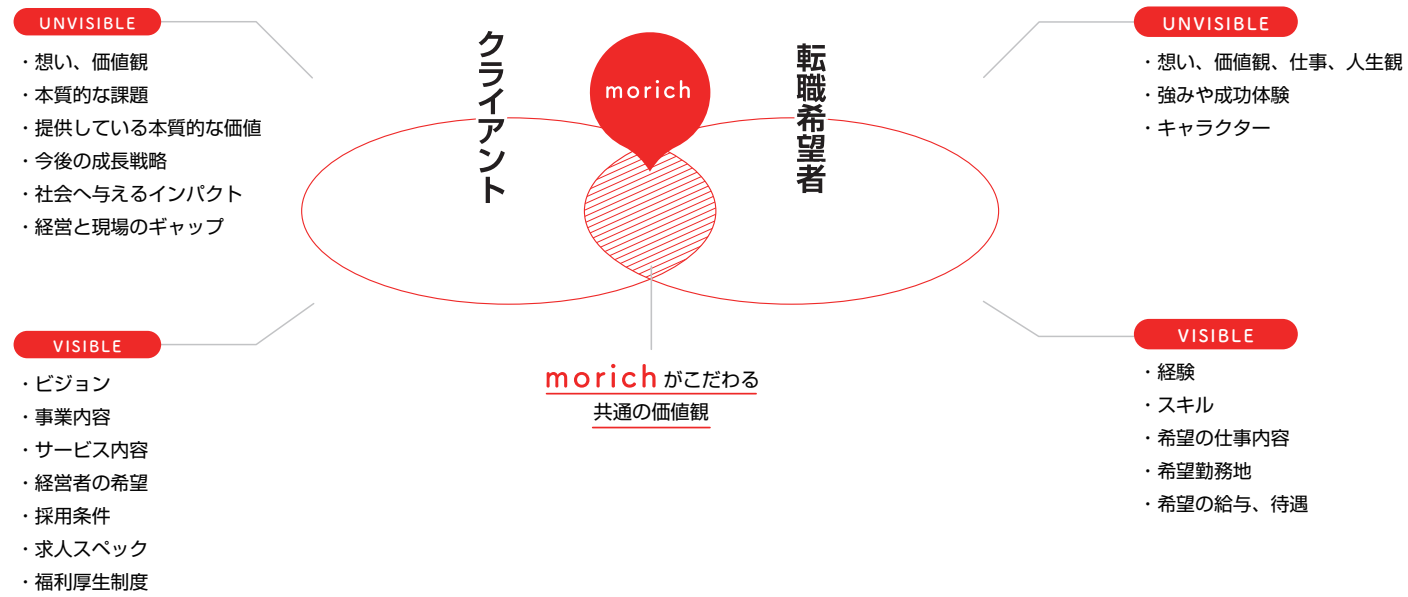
UNVISIBLE

・想い、価値観
・本質的な課題
・提供している本質的な価値
・今後の成長戦略
・社会へ与えるインパクト
・経営と現場のギャップ

クライアント

morich

転職希望者

UNVISIBLE

・想い、価値観、仕事、人生観
・強みや成功体験
・キャラクター

VISIBLE

・ビジョン
・事業内容
・サービス内容
・経営者の希望
・採用条件
・求人スペック
・福利厚生制度

morich がこだわる
共通の価値観

VISIBLE

・経験
・スキル
・希望の仕事内容
・希望勤務地
・希望の給与、待遇